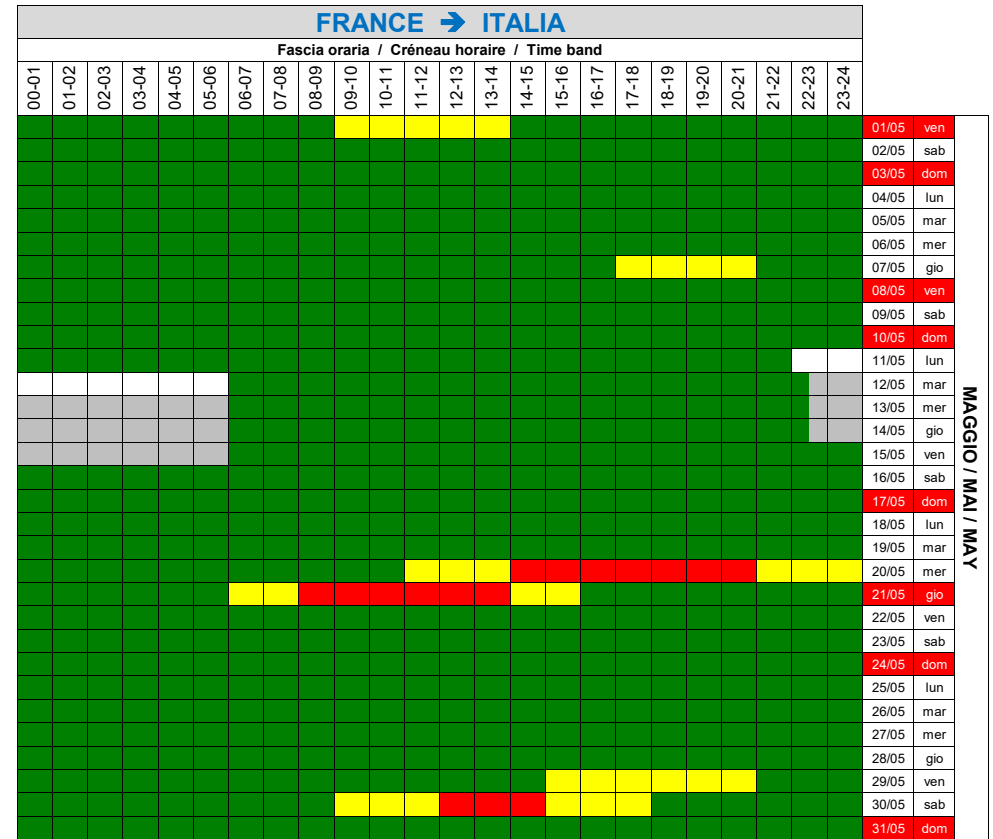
FRANCE ➔ ITALIA

Fascia oraria / Créneau horaire / Time band

| 00-01 | 01-02 | 02-03 | 03-04 | 04-05 | 05-06 | 06-07 | 07-08 | 08-09 | 09-10 | 10-11 | 11-12 | 12-13 | 13-14 | 14-15 | 15-16 | 16-17 | 17-18 | 18-19 | 19-20 | 20-21 | 21-22 | 22-23 | 23-24 | | |
|---|---|---|---|---|---|---|---|---|---|---|---|---|---|---|---|---|---|---|---|---|---|---|---|---|---|
| | | | | | | | | | | | | | | | | | | | | | | | | 01/05 | ven |
| | | | | | | | | | | | | | | | | | | | | | | | | 02/05 | sab |
| | | | | | | | | | | | | | | | | | | | | | | | | 03/05 | dom |
| | | | | | | | | | | | | | | | | | | | | | | | | 04/05 | lun |
| | | | | | | | | | | | | | | | | | | | | | | | | 05/05 | mar |
| | | | | | | | | | | | | | | | | | | | | | | | | 06/05 | mer |
| | | | | | | | | | | | | | | | | | | | | | | | | 07/05 | gio |
| | | | | | | | | | | | | | | | | | | | | | | | | 08/05 | ven |
| | | | | | | | | | | | | | | | | | | | | | | | | 09/05 | sab |
| | | | | | | | | | | | | | | | | | | | | | | | | 10/05 | dom |
| | | | | | | | | | | | | | | | | | | | | | | | | 11/05 | lun |
| | | | | | | | | | | | | | | | | | | | | | | | | 12/05 | mar |
| | | | | | | | | | | | | | | | | | | | | | | | | 13/05 | mer |
| | | | | | | | | | | | | | | | | | | | | | | | | 14/05 | gio |
| | | | | | | | | | | | | | | | | | | | | | | | | 15/05 | ven |
| | | | | | | | | | | | | | | | | | | | | | | | | 16/05 | sab |
| | | | | | | | | | | | | | | | | | | | | | | | | 17/05 | dom |
| | | | | | | | | | | | | | | | | | | | | | | | | 18/05 | lun |
| | | | | | | | | | | | | | | | | | | | | | | | | 19/05 | mar |
| | | | | | | | | | | | | | | | | | | | | | | | | 20/05 | mer |
| | | | | | | | | | | | | | | | | | | | | | | | | 21/05 | gio |
| | | | | | | | | | | | | | | | | | | | | | | | | 22/05 | ven |
| | | | | | | | | | | | | | | | | | | | | | | | | 23/05 | sab |
| | | | | | | | | | | | | | | | | | | | | | | | | 24/05 | dom |
| | | | | | | | | | | | | | | | | | | | | | | | | 25/05 | lun |
| | | | | | | | | | | | | | | | | | | | | | | | | 26/05 | mar |
| | | | | | | | | | | | | | | | | | | | | | | | | 27/05 | mer |
| | | | | | | | | | | | | | | | | | | | | | | | | 28/05 | gio |
| | | | | | | | | | | | | | | | | | | | | | | | | 29/05 | ven |
| | | | | | | | | | | | | | | | | | | | | | | | | 30/05 | sab |
| | | | | | | | | | | | | | | | | | | | | | | | | 31/05 | dom |

MAGGIO / MAI / MAY